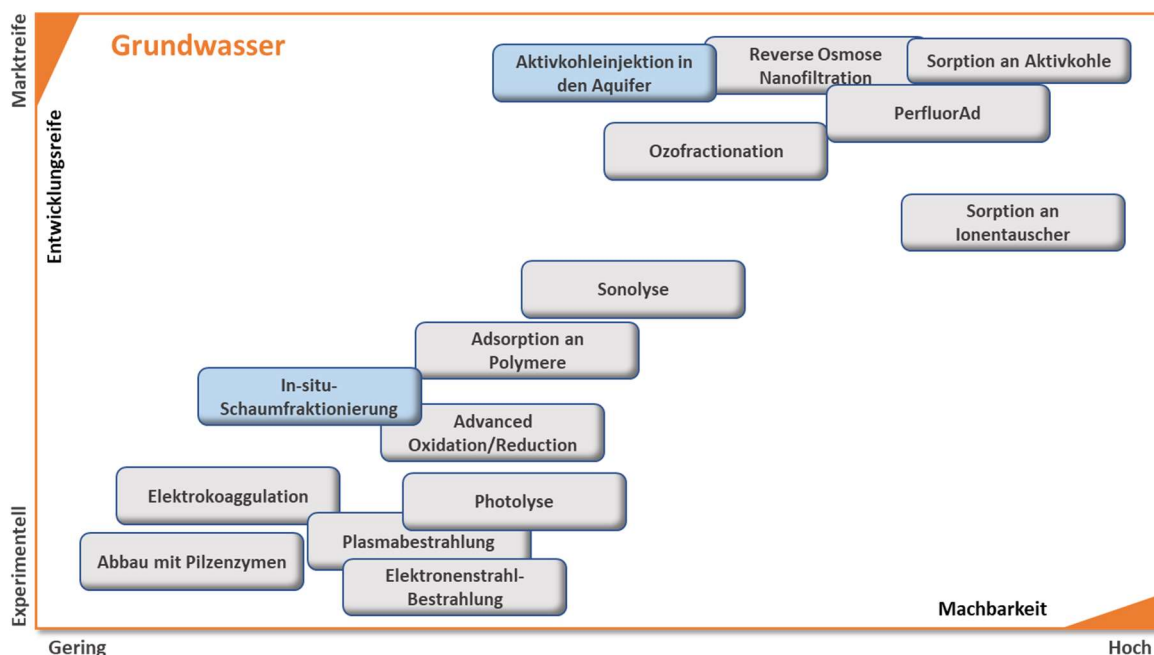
Grundwasser

Marktreife

Entwicklungsreife

Experimentell

Aktivkohleinjektion in den Aquifer

Reverse Osmose Nanofiltration

Sorption an Aktivkohle

PerfluorAd

Ozofractionation

Sorption an Ionentauscher

Sonolyse

Adsorption an Polymere

In-situ-Schaumfraktionierung

Advanced Oxidation/Reduction

Elektrokoagulation

Photolyse

Plasmabestrahlung

Abbau mit Pilzenzymen

Elektronenstrahl-Bestrahlung

Machbarkeit

Gering

Hoch